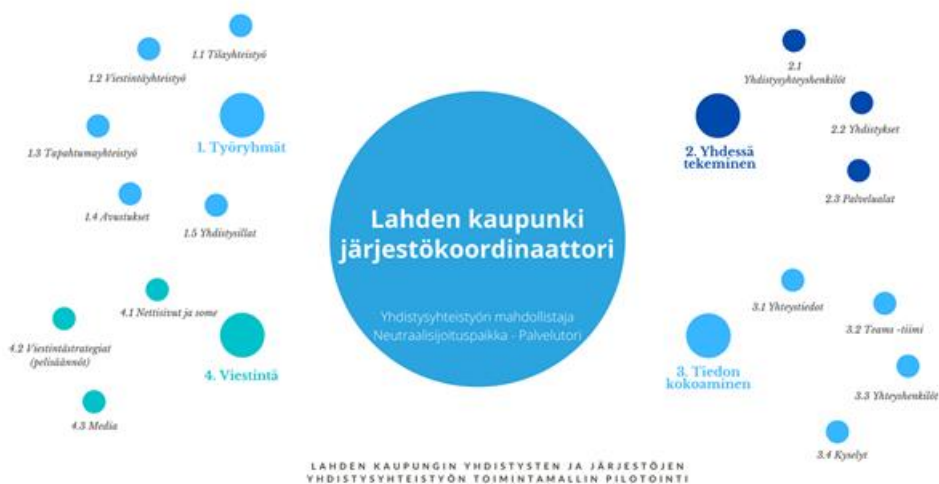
1.1 Tilayhteistyö

1.2 Viestintäyhteistyö

1. Työryhmät

1.3 Tapahtumayhteistyö

1.4 Avustukset

1.5 Yhdistysillat

2.1 Yhdistysyhteyshenkilöt

2. Yhdessä tekeminen

2.2 Yhdistykset

2.3 Palvelualat

Lahden kaupunki järjestökoordinaattori

Yhdistysyhteistyön mahdollistaja
Neutraalisijoituspaikka - Palvelutori

4.1 Nettisivut ja some

4.2 Viestintästrategiat (pelisäännöt)

4. Viestintä

4.3 Media

3.1 Yhteystiedot

3. Tiedon kokoaminen

3.2 Teams -tiimi

3.3 Yhteyshenkilöt

3.4 Kyselyt

LAHDEN KAUPUNGIN YHDISTYSTEN JA JÄRJESTÖJEN YHDISTYSYHTEISTYÖN TOIMINTAMALLIN PILOTOINTI